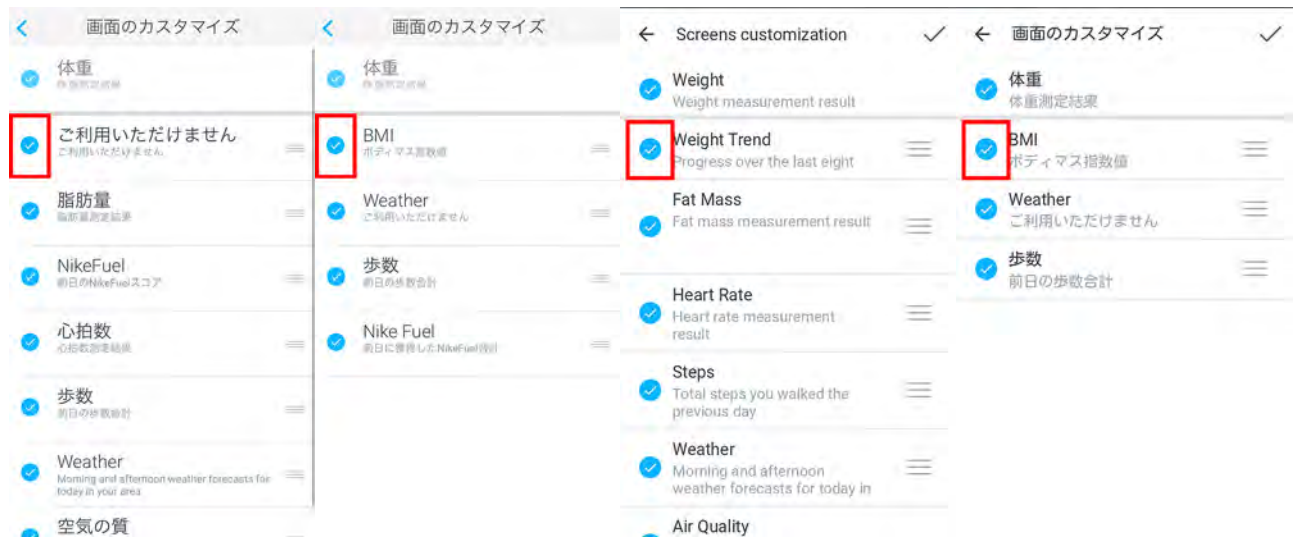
画面のカスタマイズ

体重
体重測定結果

ご利用いただけません
ご利用いただけません

脂肪量
脂肪量測定結果

NikeFuel
前日のNikeFuelスコア

心拍数
心拍数測定結果

歩数
前日の歩数合計

Weather
Morning and afternoon weather forecasts for today in your area

空気の質

画面のカスタマイズ

体重
体重測定結果

BMI
ボディマス指数値

Weather
ご利用いただけません

歩数
前日の歩数合計

Nike Fuel
前日に獲得したNikeFuel合計

Screens customization

Weight
Weight measurement result

Weight Trend
Progress over the last eight

Fat Mass
Fat mass measurement result

Heart Rate
Heart rate measurement result

Steps
Total steps you walked the previous day

Weather
Morning and afternoon weather forecasts for today in

Air Quality

画面のカスタマイズ

体重
体重測定結果

BMI
ボディマス指数値

Weather
ご利用いただけません

歩数
前日の歩数合計